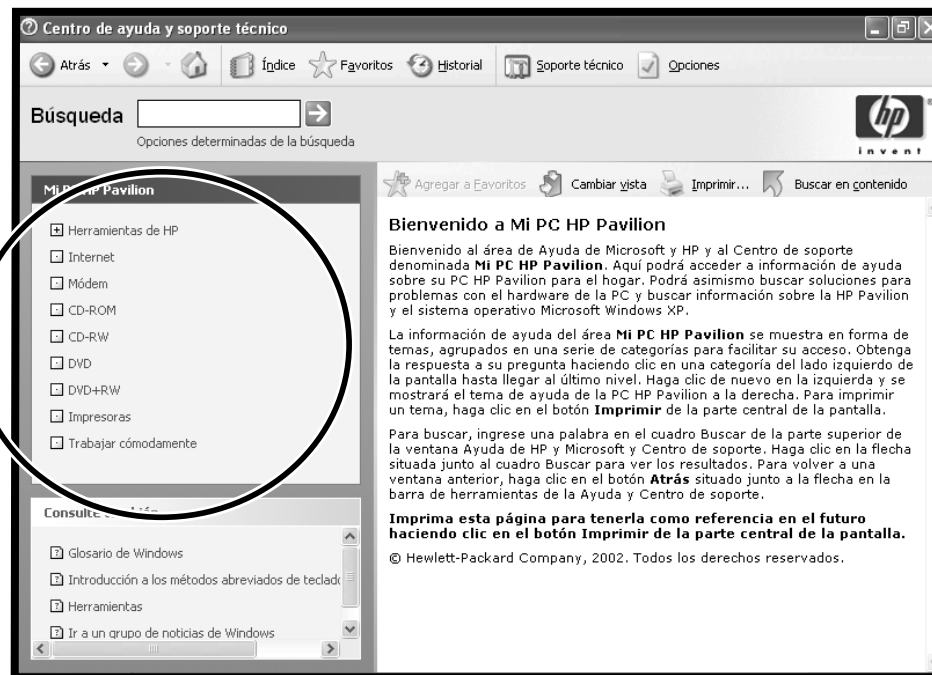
Centro de ayuda y soporte técnico

Atrás · Índice · Favoritos · Historial · Soporte técnico · Opciones

Búsqueda

Opciones determinadas de la búsqueda

invent

Mi P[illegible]P Pavilion

Herramientas de HP

Internet

Módem

CD-ROM

CD-RW

DVD

DVD+RW

Impresoras

Trabajar cómodamente

Consulte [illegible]

Glosario de Windows

Introducción a los métodos abreviados de teclad

Herramientas

Ir a un grupo de noticias de Windows

Agregar a Favoritos · Cambiar vista · Imprimir... · Buscar en contenido

Bienvenido a Mi PC HP Pavilion

Bienvenido al área de Ayuda de Microsoft y HP y al Centro de soporte denominada **Mi PC HP Pavilion**. Aquí podrá acceder a información de ayuda sobre su PC HP Pavilion para el hogar. Podrá asimismo buscar soluciones para problemas con el hardware de la PC y buscar información sobre la HP Pavilion y el sistema operativo Microsoft Windows XP.

La información de ayuda del área **Mi PC HP Pavilion** se muestra en forma de temas, agrupados en una serie de categorías para facilitar su acceso. Obtenga la respuesta a su pregunta haciendo clic en una categoría del lado izquierdo de la pantalla hasta llegar al último nivel. Haga clic de nuevo en la izquierda y se mostrará el tema de ayuda de la PC HP Pavilion a la derecha. Para imprimir un tema, haga clic en el botón **Imprimir** de la parte central de la pantalla.

Para buscar, ingrese una palabra en el cuadro Buscar de la parte superior de la ventana Ayuda de HP y Microsoft y Centro de soporte. Haga clic en la flecha situada junto al cuadro Buscar para ver los resultados. Para volver a una ventana anterior, haga clic en el botón **Atrás** situado junto a la flecha en la barra de herramientas de la Ayuda y Centro de soporte.

**Imprima esta página para tenerla como referencia en el futuro haciendo clic en el botón Imprimir de la parte central de la pantalla.**

© Hewlett-Packard Company, 2002. Todos los derechos reservados.